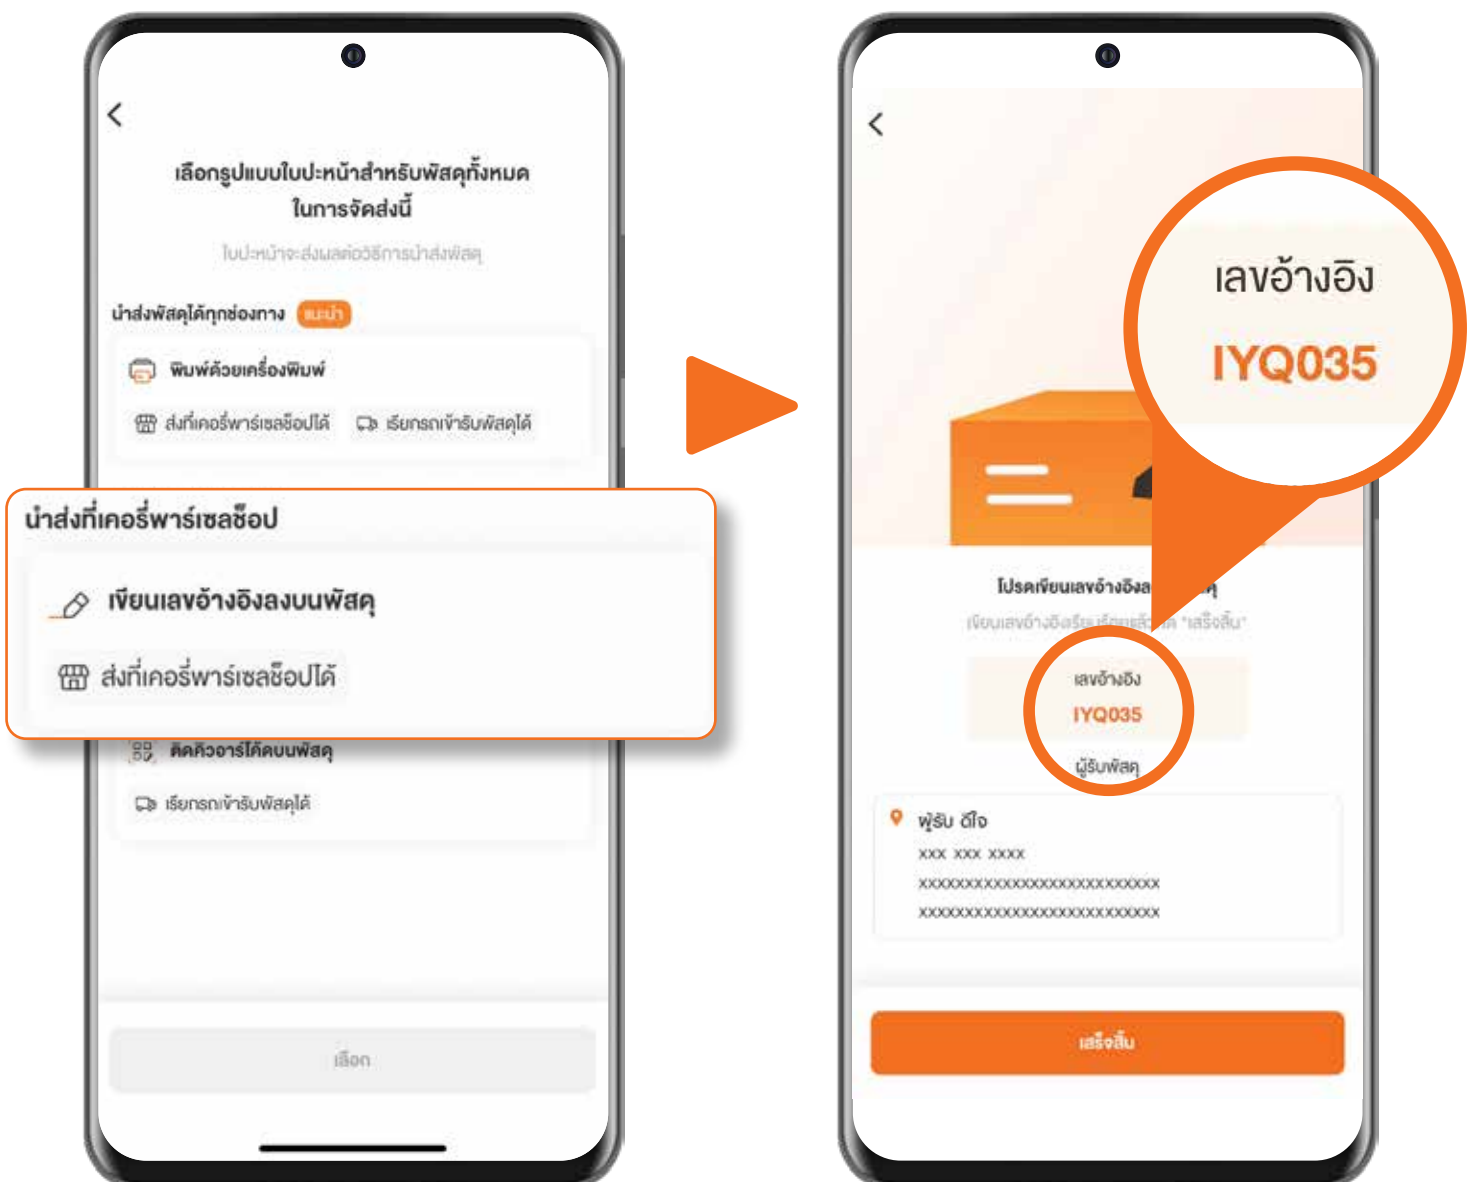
<

เลือกรูปแบบใบปะหน้าสำหรับพัสดุทั้งหมดในการจัดส่งนี้

ใบปะหน้าจะส่งผลต่อวิธีการนำส่งพัสดุ

นำส่งพัสดุได้ทุกช่องทาง แนะนำ

พิมพ์ด้วยเครื่องพิมพ์

ส่งที่เคอรี่พาร์เซลช็อปได้

เรียกรถเข้ารับพัสดุได้

นำส่งที่เคอรี่พาร์เซลช็อป

เขียนเลขอ้างอิงลงบนพัสดุ

ส่งที่เคอรี่พาร์เซลช็อปได้

ติดคิวอาร์โค้ดบนพัสดุ

เรียกรถเข้ารับพัสดุได้

เลือก

<

เลขอ้างอิง

IYQ035

โปรดเขียนเลขอ้างอิงล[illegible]ดุ

เขียนเลขอ้างอิงเรียบร้อยแล้ว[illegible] "เสร็จสิ้น"

เลขอ้างอิง

IYQ035

ผู้รับพัสดุ

ผู้รับ ดีใจ

xxx xxx xxxx

xxxxxxxxxxxxxxxxxxxxxxxxxxx

xxxxxxxxxxxxxxxxxxxxxxxxxxx

เสร็จสิ้น